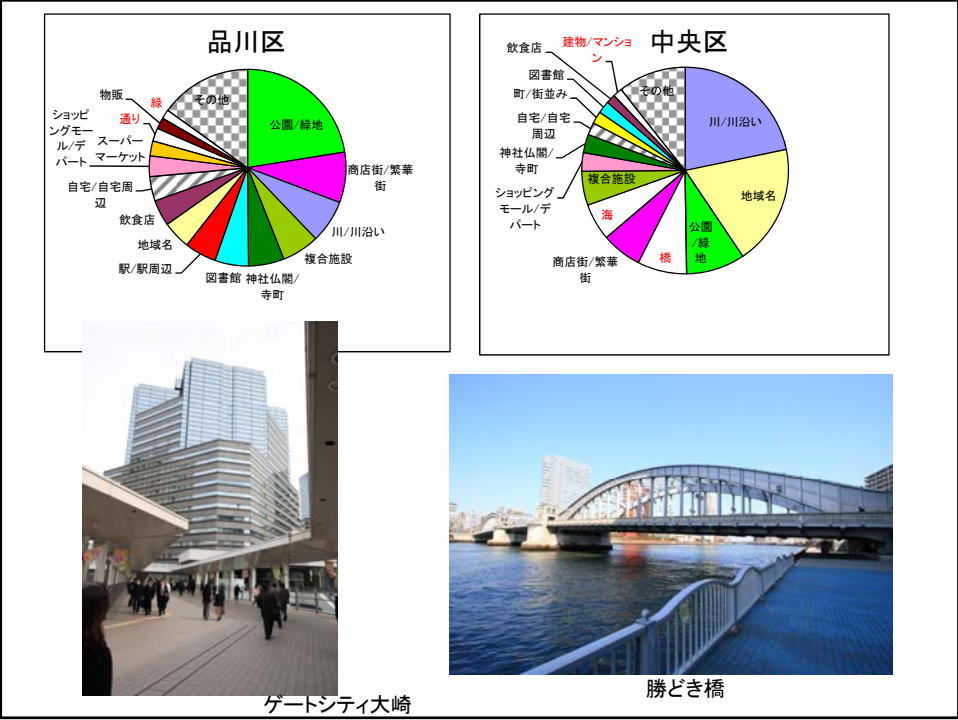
品川区

その他
物販
緑
通り
ショッピングモール/デパート
スーパーマーケット
自宅/自宅周辺
飲食店
地域名
駅/駅周辺
図書館
神社仏閣/寺町
複合施設
川/川沿い
商店街/繁華街
公園/緑地

中央区

飲食店
建物/マンション
図書館
町/街並み
自宅/自宅周辺
神社仏閣/寺町
ショッピングモール/デパート
その他
川/川沿い
地域名
公園/緑地
橋
商店街/繁華街
海
複合施設

ゲートシティ大崎

勝どき橋